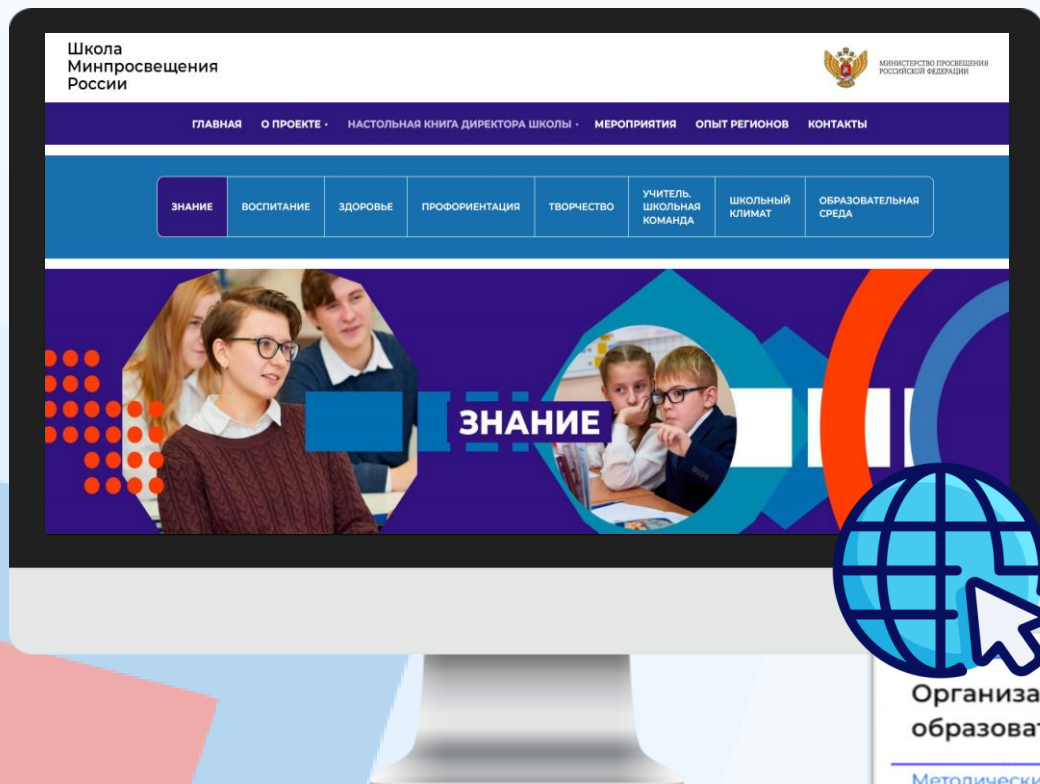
Школа Минпросвещения России

МИНИСТЕРСТВО ПРОСВЕЩЕНИЯ РОССИЙСКОЙ ФЕДЕРАЦИИ

ГЛАВНАЯ О ПРОЕКТЕ · НАСТОЛЬНАЯ КНИГА ДИРЕКТОРА ШКОЛЫ · МЕРОПРИЯТИЯ ОПЫТ РЕГИОНОВ КОНТАКТЫ

ЗНАНИЕ ВОСПИТАНИЕ ЗДОРОВЬЕ ПРОФОРИЕНТАЦИЯ ТВОРЧЕСТВО УЧИТЕЛЬ. ШКОЛЬНАЯ КОМАНДА ШКОЛЬНЫЙ КЛИМАТ ОБРАЗОВАТЕЛЬНАЯ СРЕДА

ЗНАНИЕ

Организа
образоват
Методически